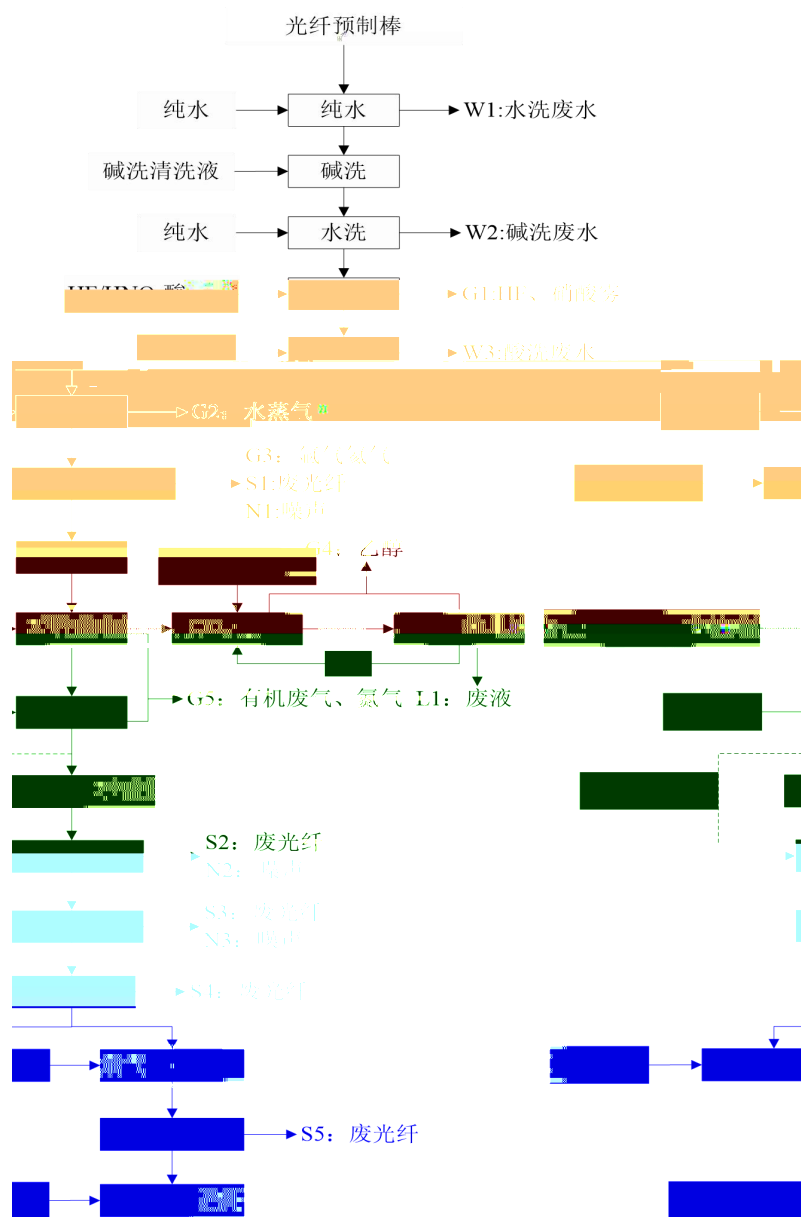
光纤预制棒

纯水

纯水

W1:水洗废水

碱洗清洗液

碱洗

纯水

水洗

W2:碱洗废水

HF/HNO$_3$酸

G1:HF、硝酸废气

W3:酸洗废水

G2:水蒸气

G3:氯气氮气

S1:废光纤

N1:噪声

G4:乙醇

G5:有机废气、氮气

L1:废液

S2:废光纤

N2:噪声

S3:废光纤

N3:噪声

S4:废光纤

S5:废光纤